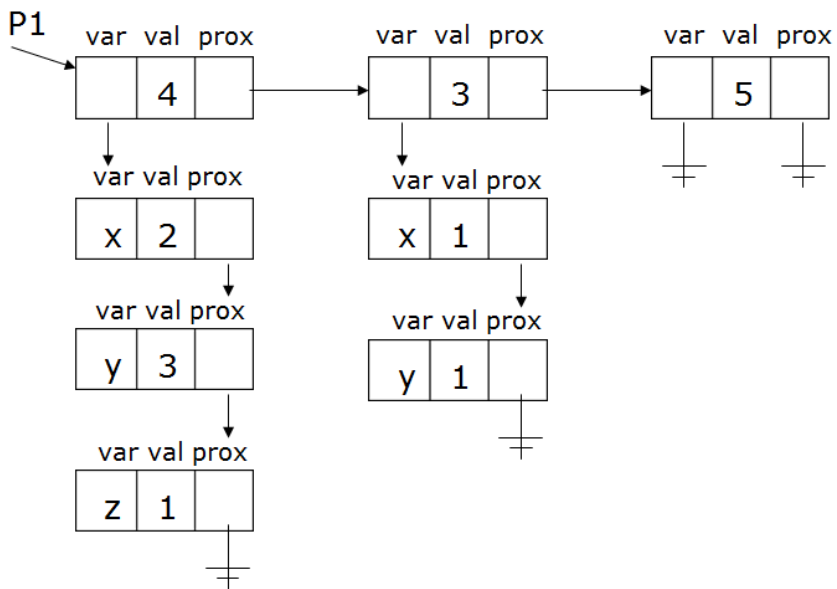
P1

| var | val | prox |
|---|---|---|
|  | 4 |  |

| var | val | prox |
|---|---|---|
|  | 3 |  |

| var | val | prox |
|---|---|---|
|  | 5 |  |

| var | val | prox |
|---|---|---|
| x | 2 |  |

| var | val | prox |
|---|---|---|
| y | 3 |  |

| var | val | prox |
|---|---|---|
| z | 1 |  |

| var | val | prox |
|---|---|---|
| x | 1 |  |

| var | val | prox |
|---|---|---|
| y | 1 |  |